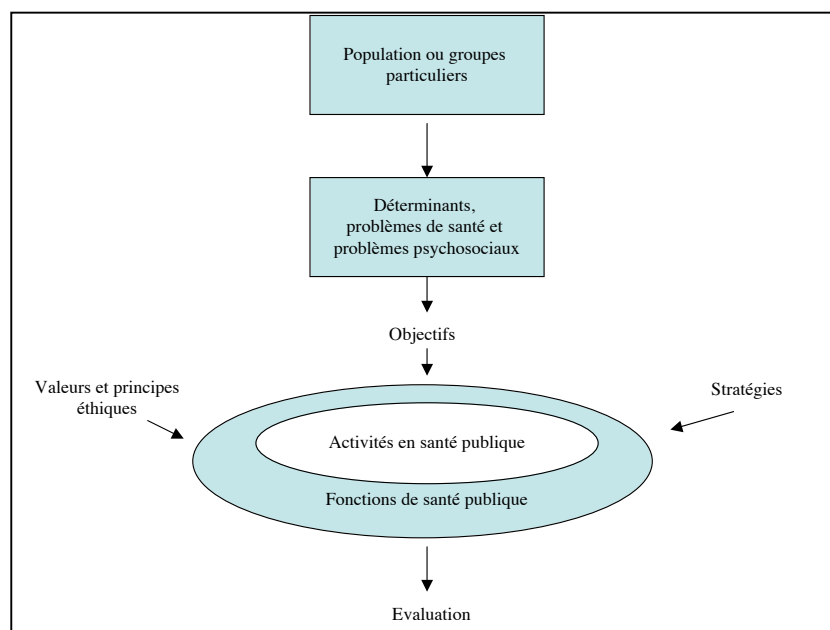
Population ou groupes particuliers

Déterminants, problèmes de santé et problèmes psychosociaux

Objectifs

Valeurs et principes éthiques

Stratégies

Activités en santé publique

Fonctions de santé publique

Evaluation